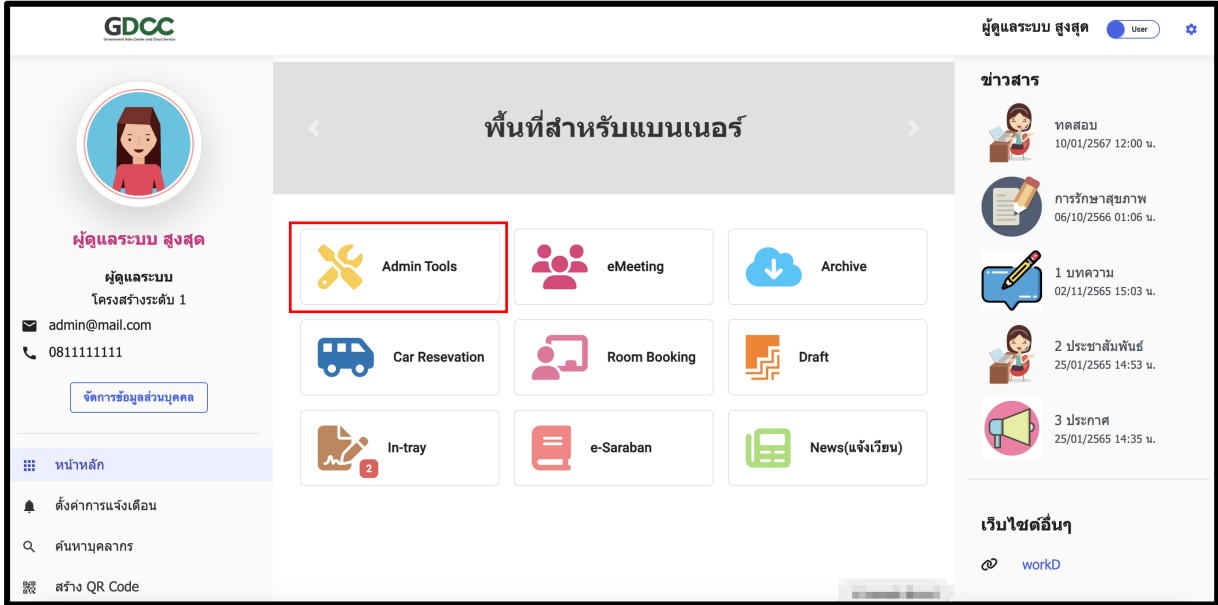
GDCC
Government Data Center and Cloud Service

ผู้ดูแลระบบ สูงสุด User

ผู้ดูแลระบบ สูงสุด
ผู้ดูแลระบบ
โครงสร้างระดับ 1
admin@mail.com
0811111111
จัดการข้อมูลส่วนบุคคล

หน้าหลัก
ตั้งค่าการแจ้งเตือน
ค้นหาบุคลากร
สร้าง QR Code

พื้นที่สำหรับแบนเนอร์

Admin Tools
eMeeting
Archive
Car Resevation
Room Booking
Draft
In-tray
2
e-Saraban
News(แจ้งเวียน)

ข่าวสาร
ทดสอบ
10/01/2567 12:00 น.
การรักษาสุขภาพ
06/10/2566 01:06 น.
1 บทความ
02/11/2565 15:03 น.
2 ประชาสัมพันธ์
25/01/2565 14:53 น.
3 ประกาศ
25/01/2565 14:35 น.

เว็บไซต์อื่นๆ
workD